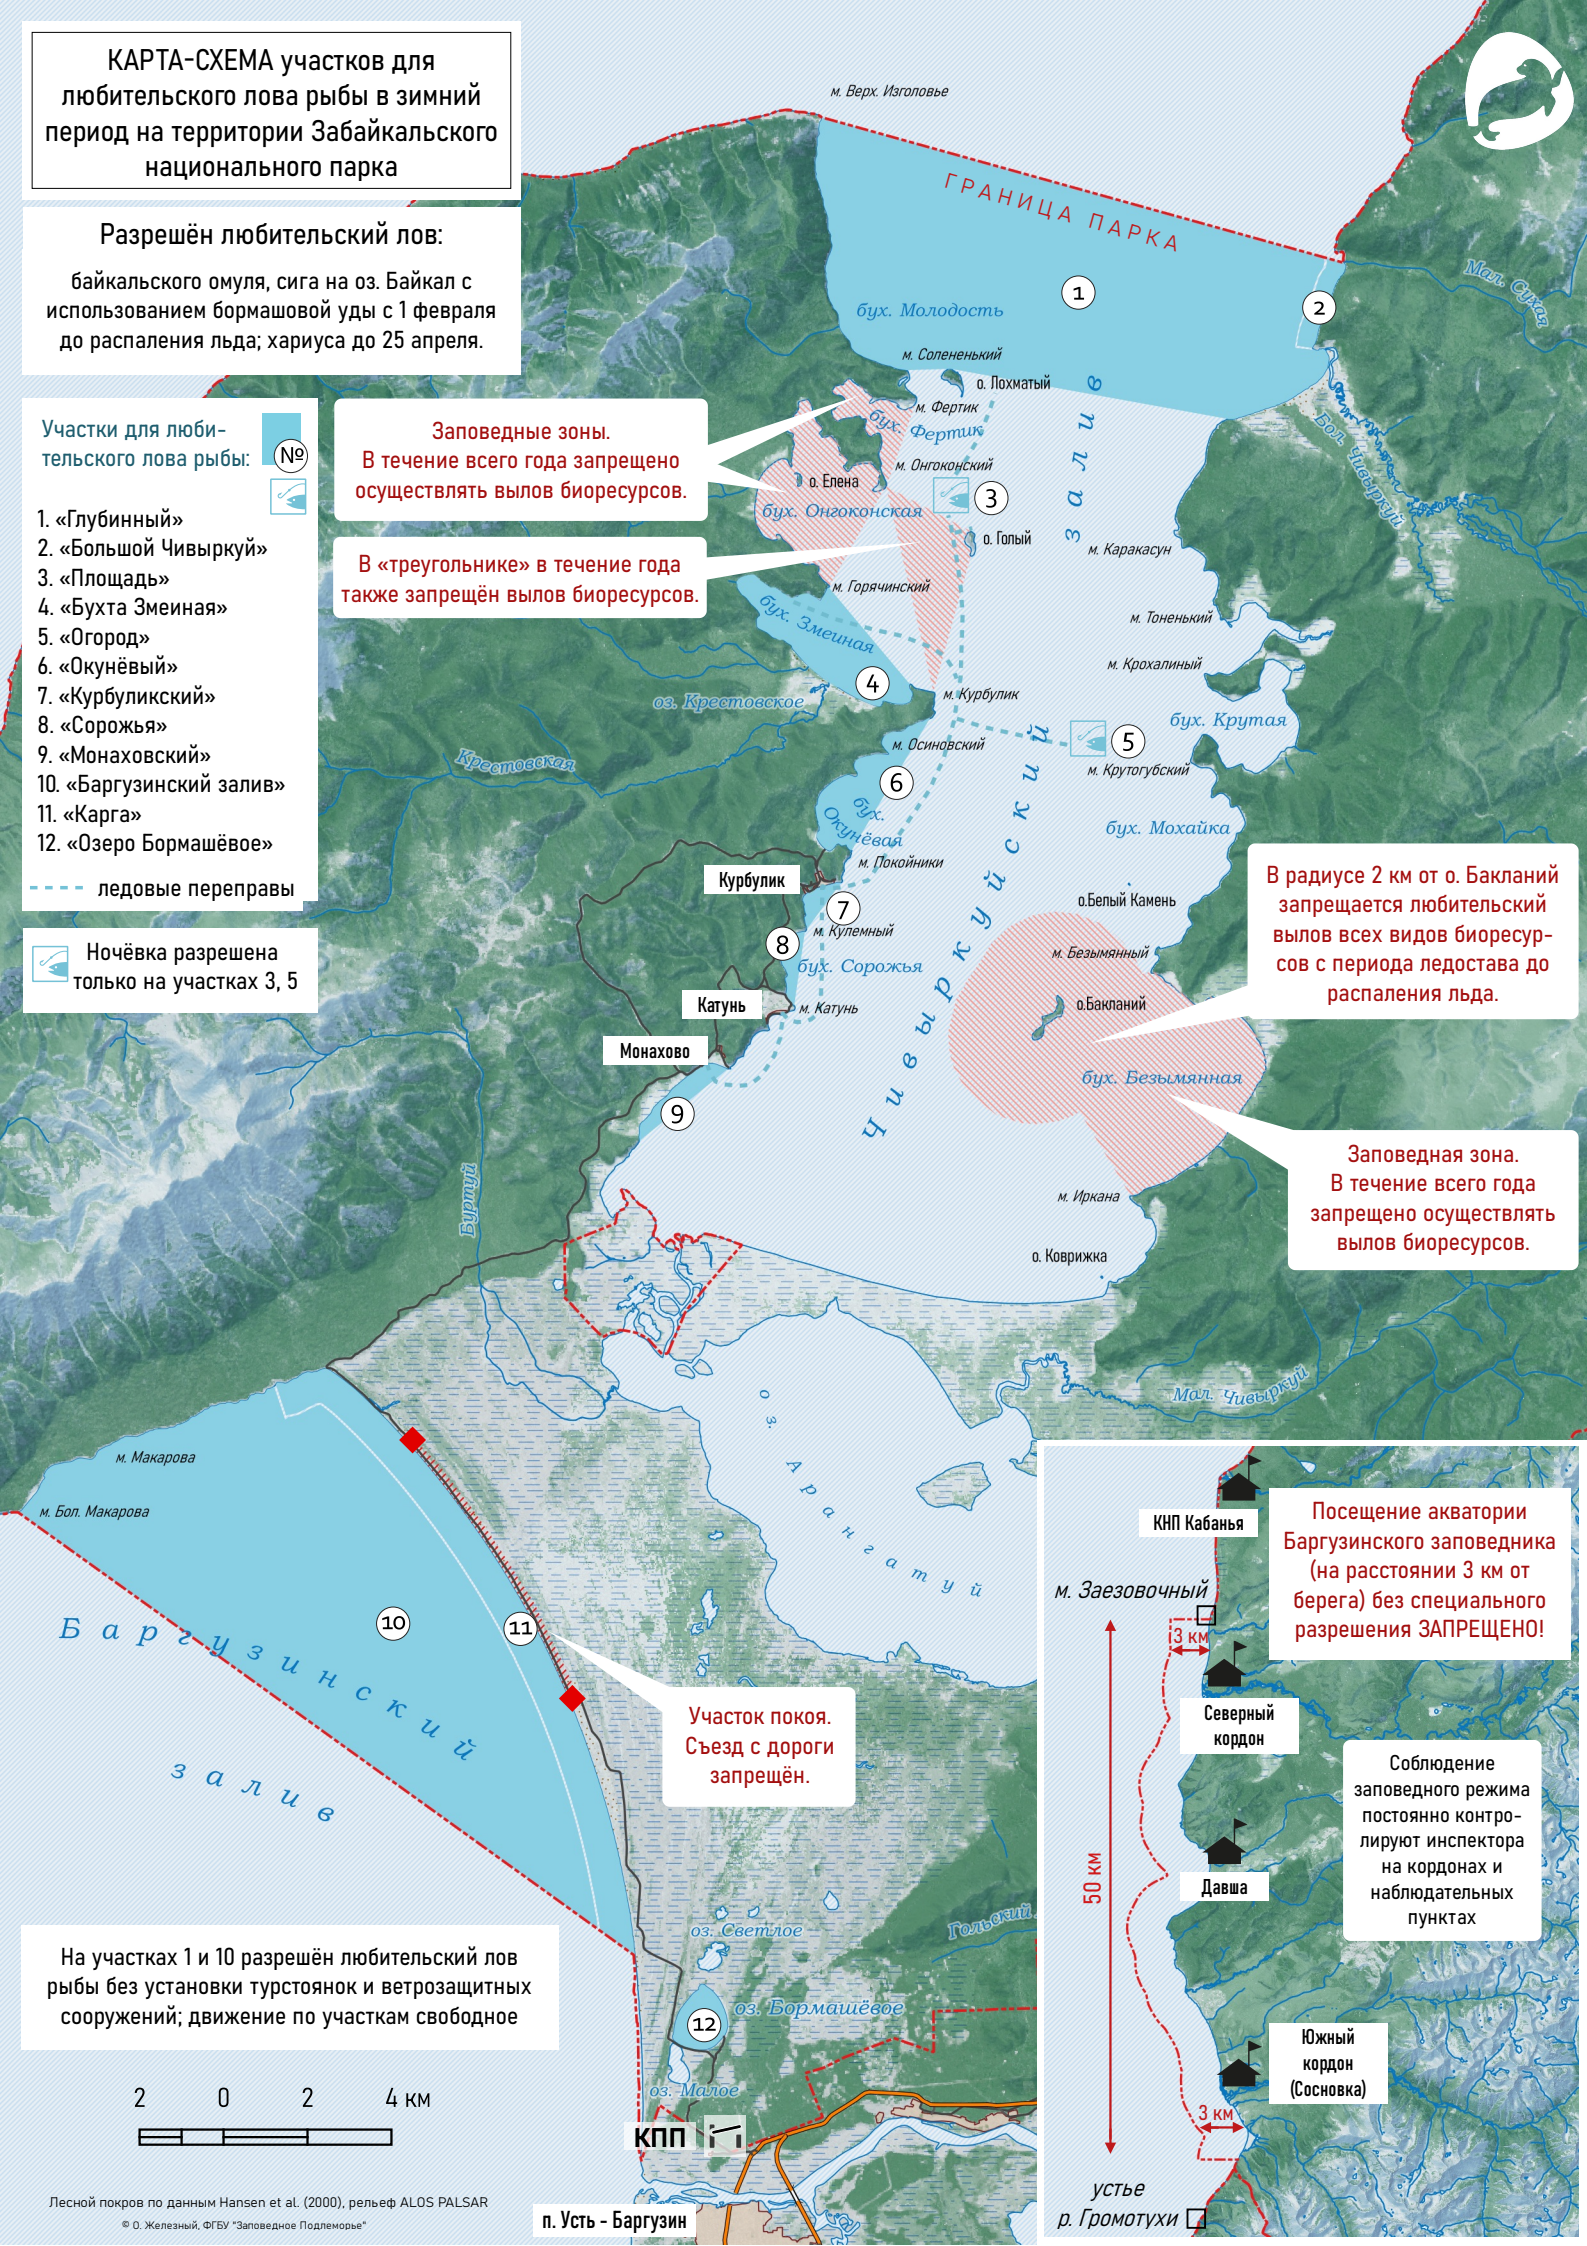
КАРТА-СХЕМА участков для любительского лова рыбы в зимний период на территории Забайкальского национального парка

Разрешён любительский лов:

байкальского омуля, сига на оз. Байкал с использованием бормашовой уды с 1 февраля до распаления льда; хариуса до 25 апреля.

Участки для любительского лова рыбы: №

1. «Глубинный»
2. «Большой Чивыркуй»
3. «Площадь»
4. «Бухта Змеиная»
5. «Огород»
6. «Окунёвый»
7. «Курбуликский»
8. «Сорожья»
9. «Монаховский»
10. «Баргузинский залив»
11. «Карга»
12. «Озеро Бормашёвое»

ледовые переправы

Ночёвка разрешена только на участках 3, 5

Заповедные зоны. В течение всего года запрещено осуществлять вылов биоресурсов.

В «треугольнике» в течение года также запрещён вылов биоресурсов.

В радиусе 2 км от о. Бакланий запрещается любительский вылов всех видов биоресурсов с периода ледостава до распаления льда.

Заповедная зона. В течение всего года запрещено осуществлять вылов биоресурсов.

Участок покоя. Съезд с дороги запрещён.

На участках 1 и 10 разрешён любительский лов рыбы без установки турстоянок и ветрозащитных сооружений; движение по участкам свободное

Посещение акватории Баргузинского заповедника (на расстоянии 3 км от берега) без специального разрешения ЗАПРЕЩЕНО!

Соблюдение заповедного режима постоянно контролируют инспектора на кордонах и наблюдательных пунктах

м. Верх. Изголовье
ГРАНИЦА ПАРКА
бух. Молодость
м. Солененький
о. Лохматый
м. Фертик
бух. Фертик
м. Онгоконский
о. Елена
бух. Онгоконская
о. Голый
м. Горячинский
бух. Змеиная
оз. Крестовское
Крестовская
м. Курбулик
м. Осиновский
бух. Окунёвая
м. Покойники
Курбулик
м. Кулемный
бух. Сорожья
Катунь
м. Катунь
Монахово
Баргузин
м. Каракасун
м. Тоненький
м. Крохалиный
бух. Крутая
м. Крутогубский
бух. Мохайка
о.Белый Камень
м. Безымянный
о.Бакланий
бух. Безымянная
м. Иркана
о. Коврижка
Чивыркуйский залив
Мал. Сухая
Бол. Чивыркуй
Мал. Чивыркуй
оз. Арангатуй
м. Макарова
м. Бол. Макарова
Баргузинский залив
оз. Светлое
оз. Бормашёвое
оз. Малое
Гольский
КПП
п. Усть - Баргузин
КНП Кабанья
м. Заезовочный
3 км
Северный кордон
50 км
Давша
Южный кордон (Сосновка)
3 км
устье р. Громотухи

1 2 3 4 5 6 7 8 9 10 11 12

2 0 2 4 км

Лесной покров по данным Hansen et al. (2000), рельеф ALOS PALSAR
© О. Железный, ФГБУ "Заповедное Подлеморье"